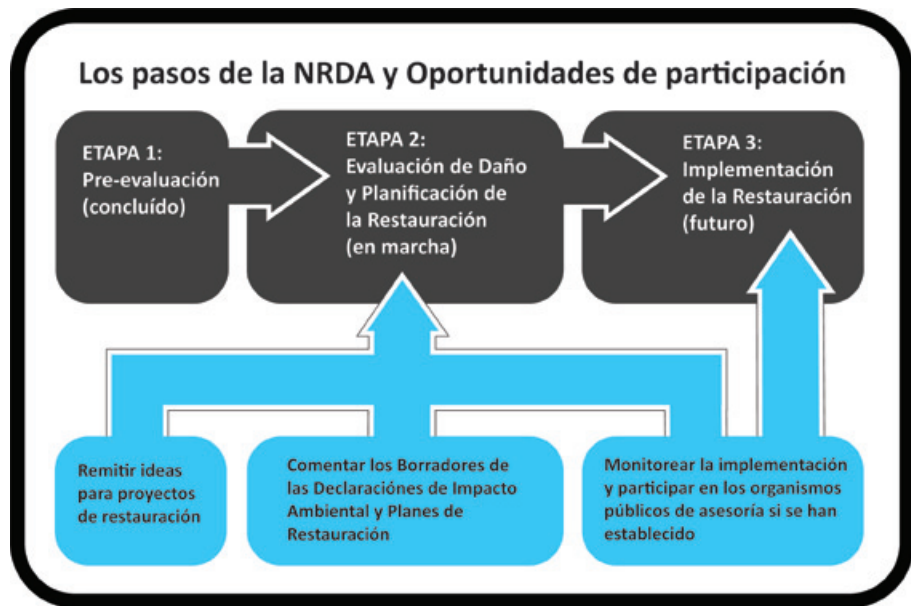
Los pasos de la NRDA y Oportunidades de participación

ETAPA 1:
Pre-evaluación
(concluído)

ETAPA 2:
Evaluación de Daño y Planificación de la Restauración
(en marcha)

ETAPA 3:
Implementación de la Restauración
(futuro)

Remitir ideas para proyectos de restauración

Comentar los Borradores de las Declaracións de Impacto Ambiental y Planes de Restauración

Monitorear la implementación y participar en los organismos públicos de asesoría si se han establecido